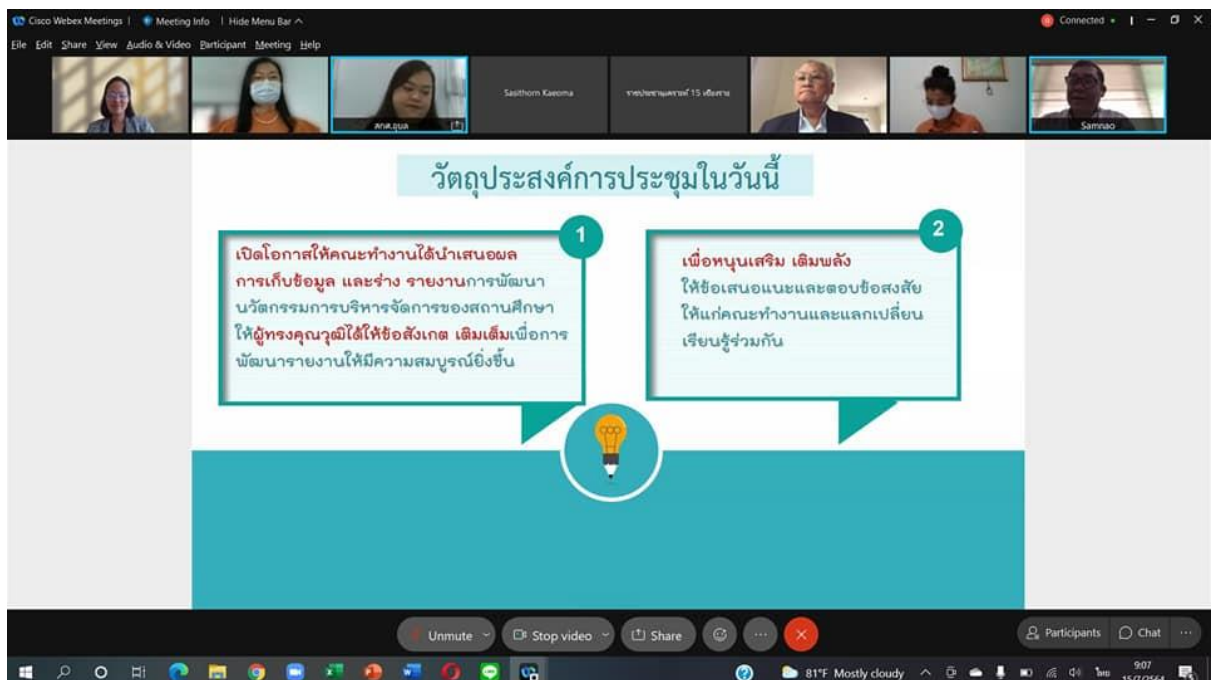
Cisco Webex Meetings | Meeting Info | Hide Menu Bar ^

Connected

File Edit Share View Audio & Video Participant Meeting Help

สกศ.อุบล

Sasithorn Kaeoma

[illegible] 15 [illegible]

Samnao

วัตถุประสงค์การประชุมในวันนี้

1

เปิดโอกาสให้คณะทำงานได้นำเสนอผลการเก็บข้อมูล และร่าง รายงานการพัฒนานวัตกรรมการบริหารจัดการของสถานศึกษา ให้ผู้ทรงคุณวุฒิได้ให้ข้อสังเกต เติมเต็มเพื่อการพัฒนารายงานให้มีความสมบูรณ์ยิ่งขึ้น

2

เพื่อหนุนเสริม เติมพลัง ให้ข้อเสนอแนะและตอบข้อสงสัย ให้แก่คณะทำงานและแลกเปลี่ยนเรียนรู้ร่วมกัน

Unmute

Stop video

Share

Participants

Chat

81°F Mostly cloudy

ไทย

9:07

15/7/2564